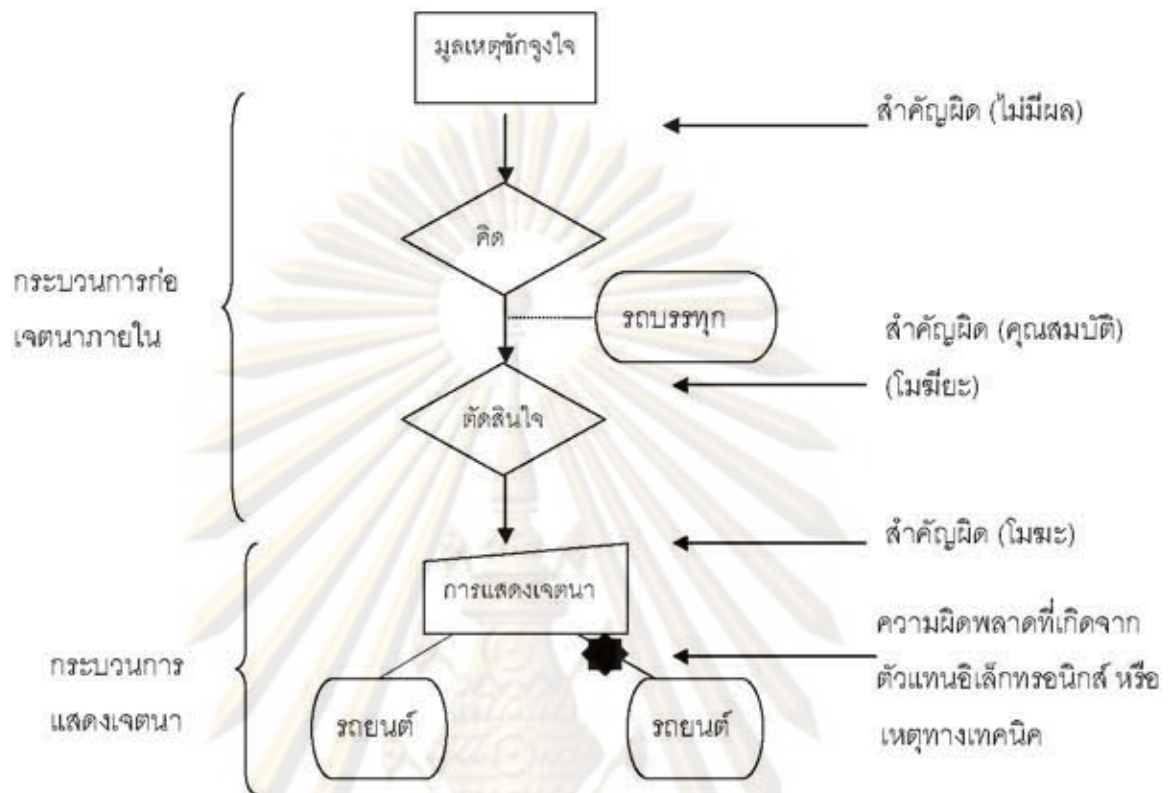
มูลเหตุชักจูงใจ

สำคัญผิด (ไม่มีผล)

คิด

กระบวนการก่อเจตนาภายใน

รถบรรทุก

สำคัญผิด (คุณสมบัติ) (โมฆียะ)

ตัดสินใจ

สำคัญผิด (โมฆะ)

การแสดงเจตนา

ความผิดพลาดที่เกิดจากตัวแทนอิเล็กทรอนิกส์ หรือเหตุทางเทคนิค

กระบวนการแสดงเจตนา

รถยนต์

รถยนต์